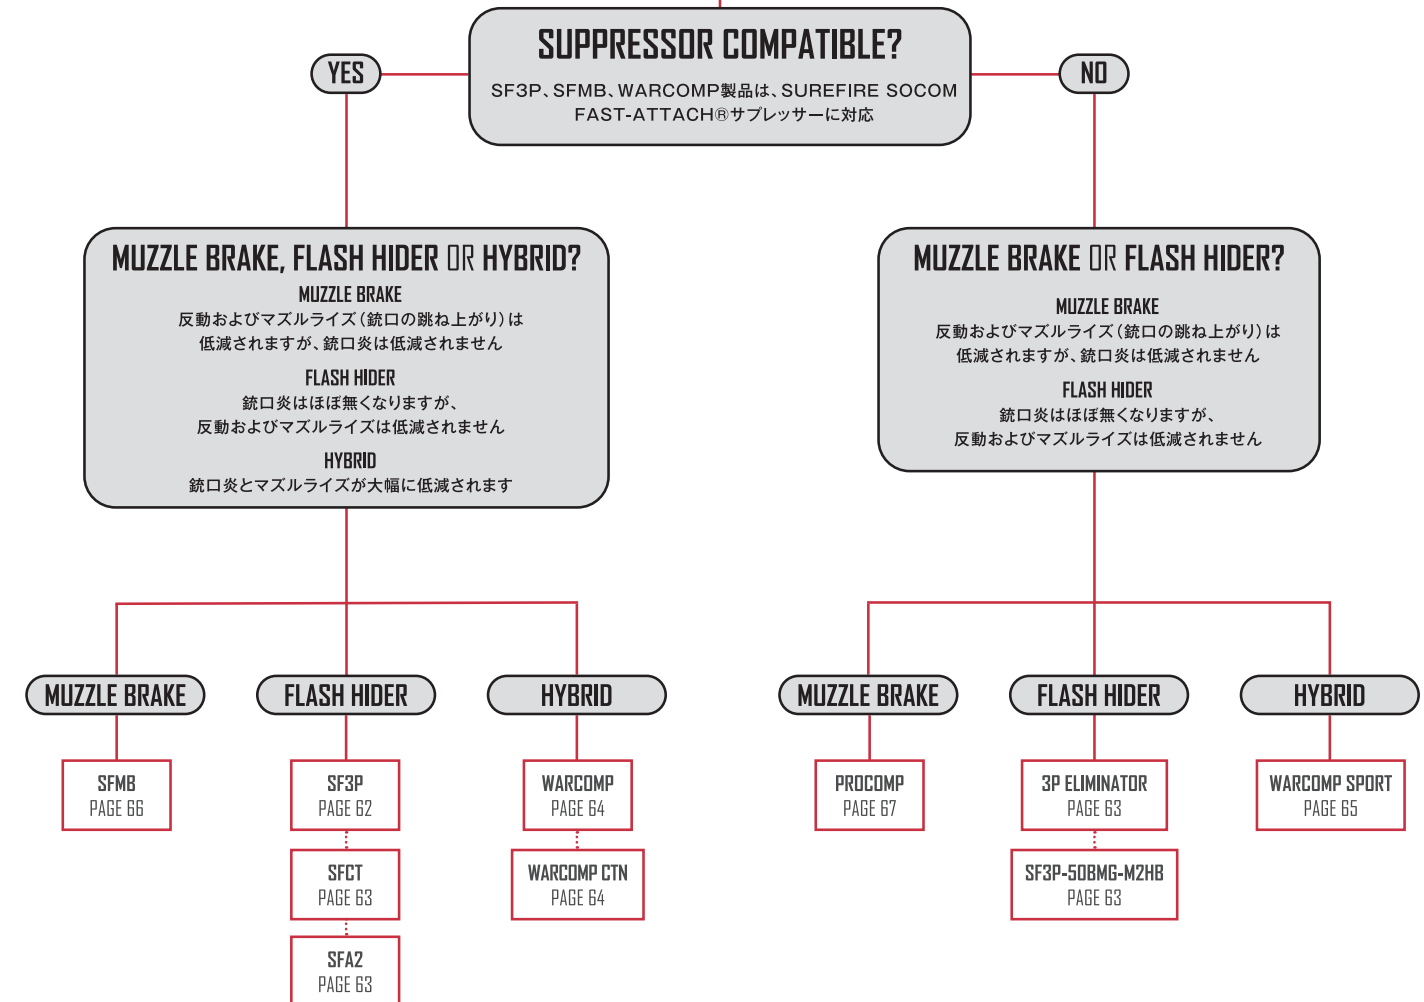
SUPPRESSOR COMPATIBLE?
SF3P、SFMB、WARCOMP製品は、SUREFIRE SOCOM FAST-ATTACH®サプレッサーに対応

YES

NO

MUZZLE BRAKE, FLASH HIDER OR HYBRID?
MUZZLE BRAKE
反動およびマズルライズ（銃口の跳ね上がり）は低減されますが、銃口炎は低減されません
FLASH HIDER
銃口炎はほぼ無くなりますが、反動およびマズルライズは低減されません
HYBRID
銃口炎とマズルライズが大幅に低減されます

MUZZLE BRAKE OR FLASH HIDER?
MUZZLE BRAKE
反動およびマズルライズ（銃口の跳ね上がり）は低減されますが、銃口炎は低減されません
FLASH HIDER
銃口炎はほぼ無くなりますが、反動およびマズルライズは低減されません

MUZZLE BRAKE
SFMB
PAGE 66

FLASH HIDER
SF3P
PAGE 62
SFCT
PAGE 63
SFA2
PAGE 63

HYBRID
WARCOMP
PAGE 64
WARCOMP CTN
PAGE 64

MUZZLE BRAKE
PROCOMP
PAGE 67

FLASH HIDER
3P ELIMINATOR
PAGE 63
SF3P-50BMG-M2HB
PAGE 63

HYBRID
WARCOMP SPORT
PAGE 65